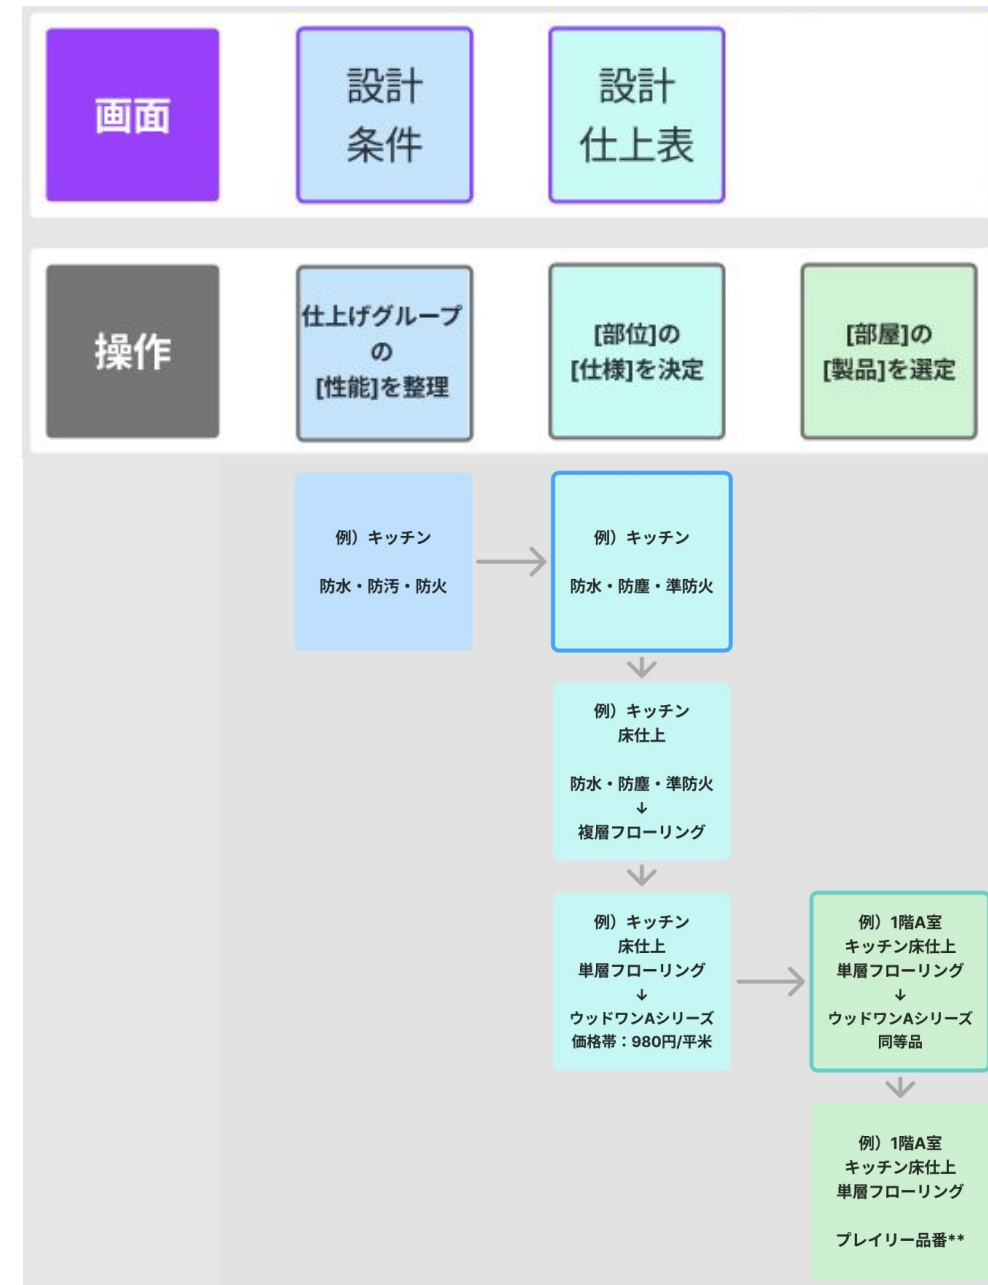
画面

設計
条件

設計
仕上表

操作

仕上げグループ
の
[性能]を整理

[部位]の
[仕様]を決定

[部屋]の
[製品]を選定

例）キッチン

防水・防汚・防火

例）キッチン

防水・防塵・準防火

例）キッチン
床仕上

防水・防塵・準防火
↓
複層フローリング

例）キッチン
床仕上
単層フローリング
↓
ウッドワンAシリーズ
価格帯：980円/平米

例）1階A室
キッチン床仕上
単層フローリング
↓
ウッドワンAシリーズ
同等品

例）1階A室
キッチン床仕上
単層フローリング

プレイリー品番**